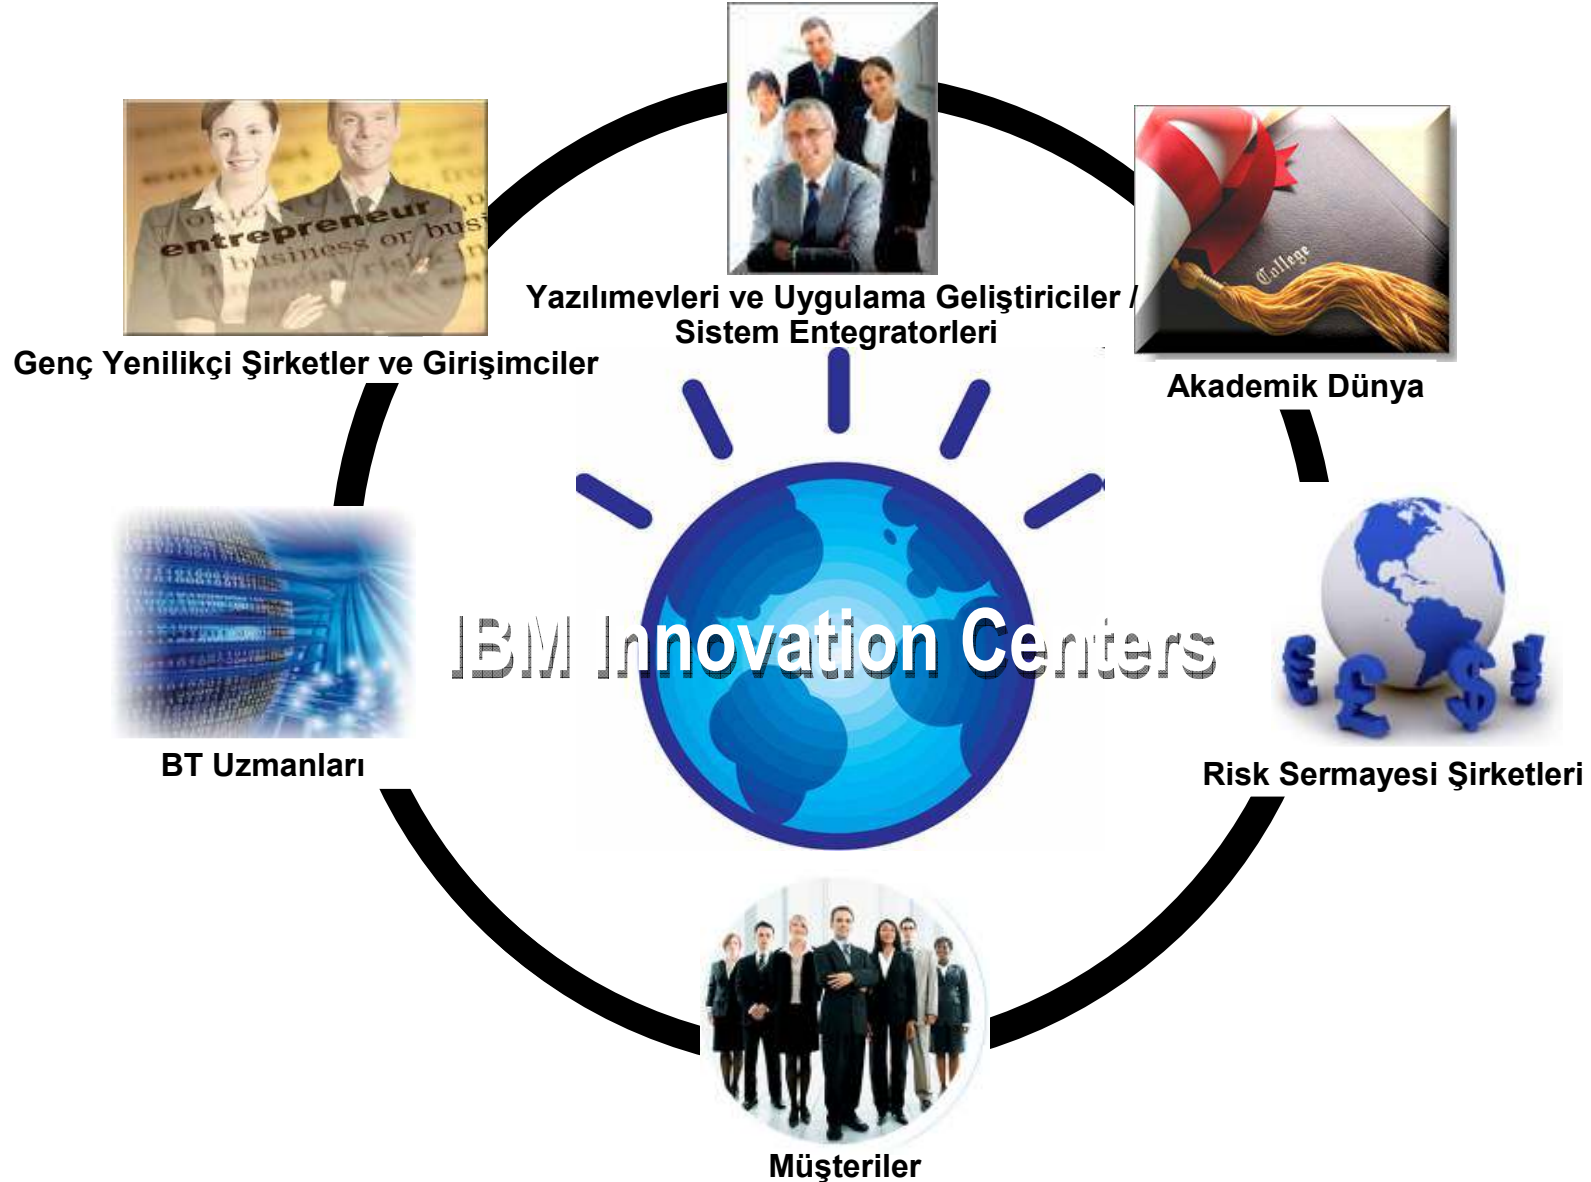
Yazılımevleri ve Uygulama Geliştiriciler / Sistem Entegratorleri

entrepreneur
business or busi

Genç Yenilikçi Şirketler ve Girişimciler

College

Akademik Dünya

IBM Innovation Centers

BT Uzmanları

Risk Sermayesi Şirketleri

Müşteriler